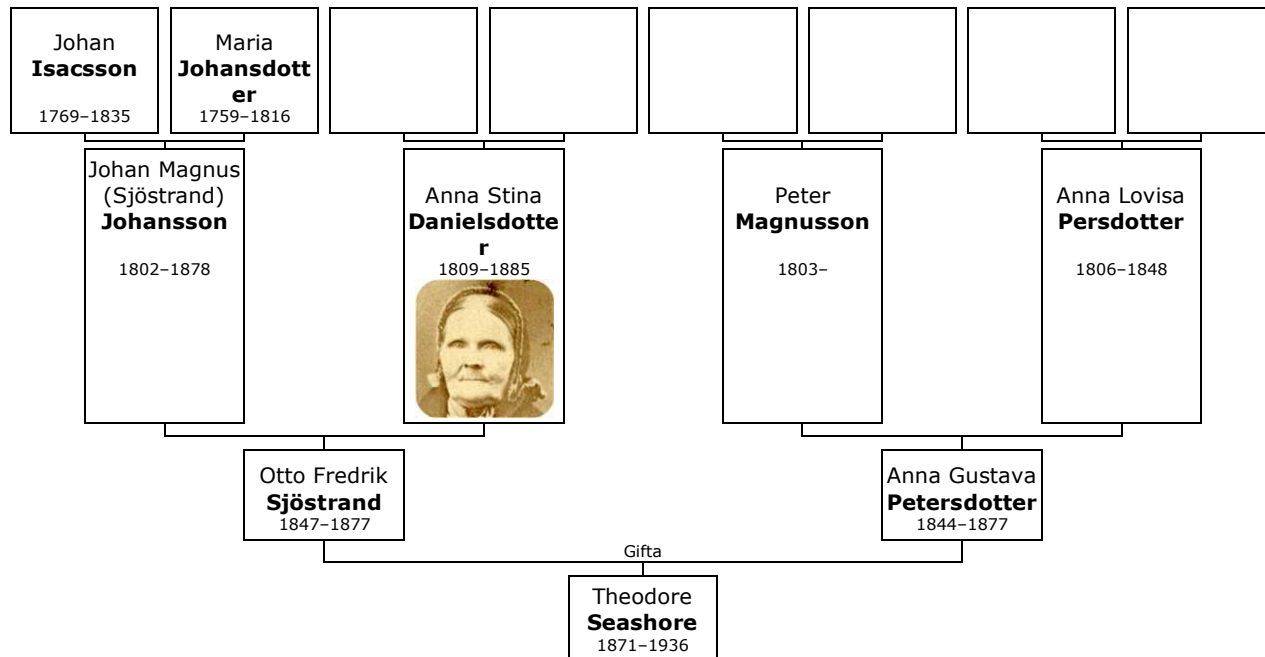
Johan
**Isacsson**
1769–1835

Maria
**Johansdotter**
1759–1816

Johan Magnus (Sjöstrand)
**Johansson**
1802–1878

Anna Stina
**Danielsdotter**
1809–1885

Peter
**Magnusson**
1803–

Anna Lovisa
**Persdotter**
1806–1848

Otto Fredrik
**Sjöstrand**
1847–1877

Anna Gustava
**Petersdotter**
1844–1877

Gifta

Theodore
**Seashore**
1871–1936